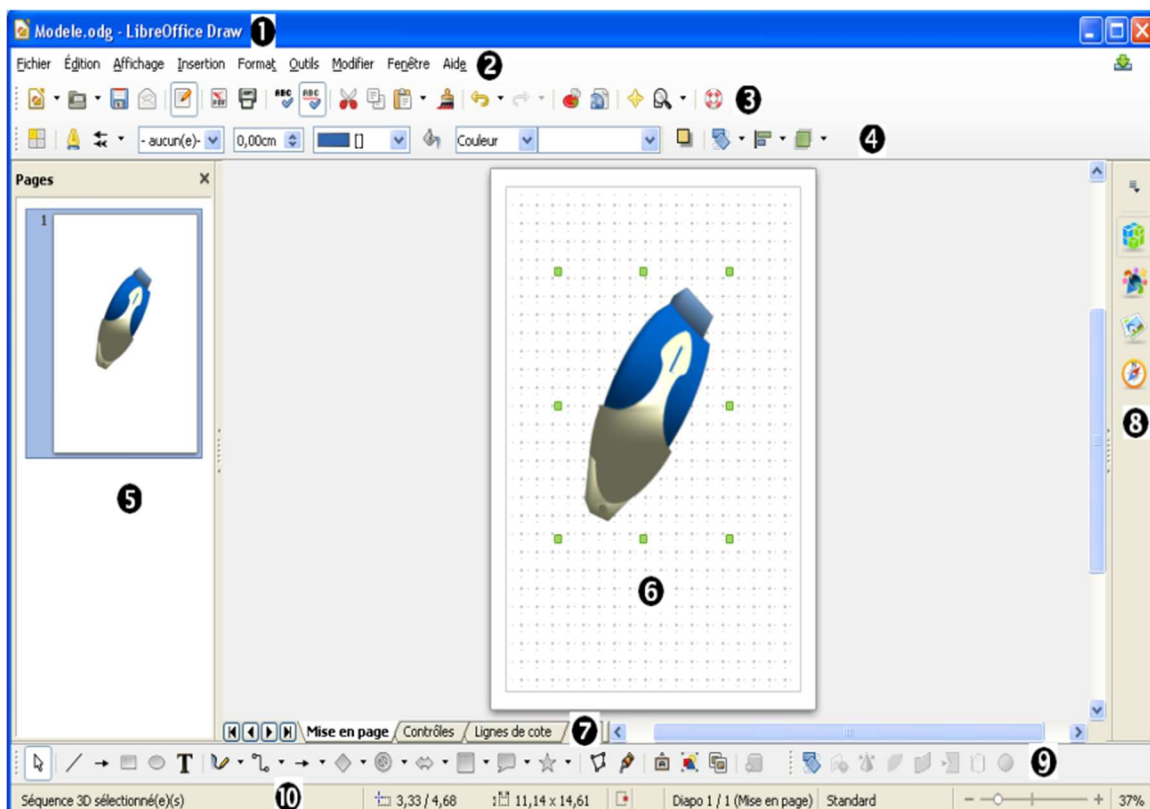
Modele.odg - LibreOffice Draw ❶

Fichier Édition Affichage Insertion Format Outils Modifier Fenêtre Aide ❷

❸

- aucun(e)- 0,00cm Couleur ❹

Pages

1

❺

❻

Mise en page Contrôles Lignes de cote ❼

❽

❾

Séquence 3D sélectionné(e)(s) ❿ 3,33 / 4,68 11,14 x 14,61 Diapo 1 / 1 (Mise en page) Standard 37%